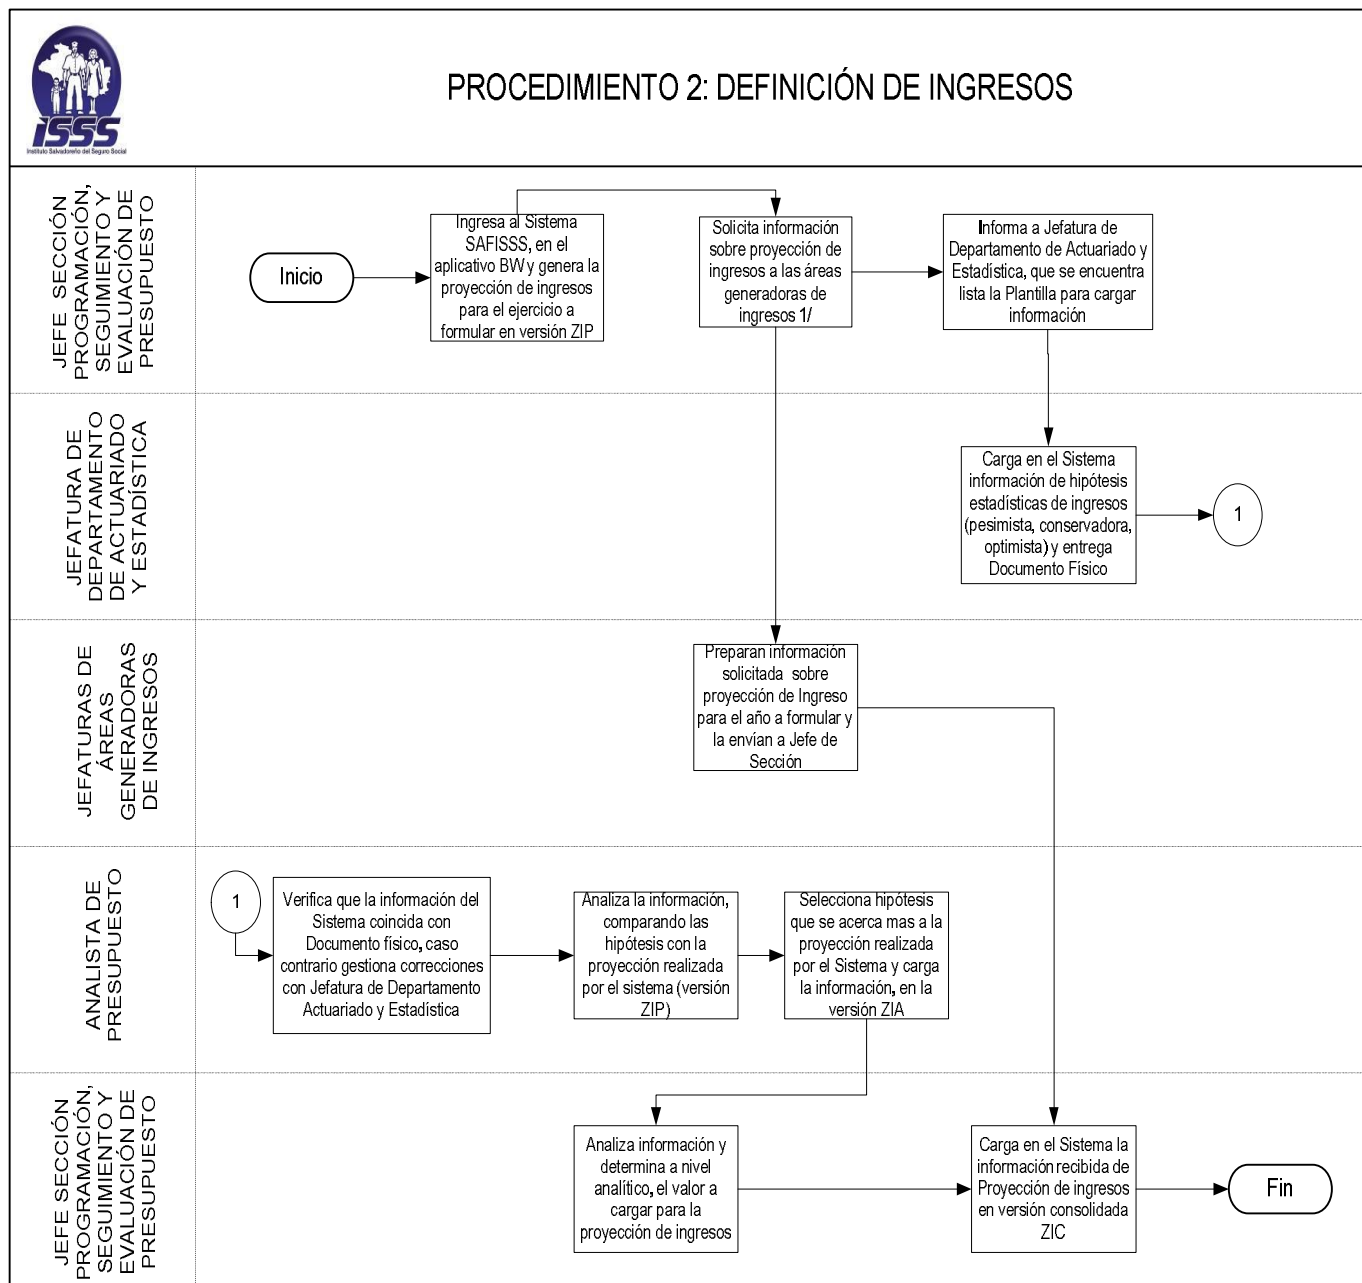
ISSS
Instituto Salvadoreño del Seguro Social

PROCEDIMIENTO 2: DEFINICIÓN DE INGRESOS

JEFE SECCIÓN PROGRAMACIÓN, SEGUIMIENTO Y EVALUACIÓN DE PRESUPUESTO

Inicio

Ingresa al Sistema SAFISSS, en el aplicativo BW y genera la proyección de ingresos para el ejercicio a formular en versión ZIP

Solicita información sobre proyección de ingresos a las áreas generadoras de ingresos 1/

Informa a Jefatura de Departamento de Actuariado y Estadística, que se encuentra lista la Plantilla para cargar información

JEFATURA DE DEPARTAMENTO DE ACTUARIADO Y ESTADÍSTICA

Carga en el Sistema información de hipótesis estadísticas de ingresos (pesimista, conservadora, optimista) y entrega Documento Físico

1

JEFATURAS DE ÁREAS GENERADORAS DE INGRESOS

Preparan información solicitada sobre proyección de Ingreso para el año a formular y la envían a Jefe de Sección

ANALISTA DE PRESUPUESTO

1

Verifica que la información del Sistema coincida con Documento físico, caso contrario gestiona correcciones con Jefatura de Departamento Actuariado y Estadística

Analiza la información, comparando las hipótesis con la proyección realizada por el sistema (versión ZIP)

Selecciona hipótesis que se acerca mas a la proyección realizada por el Sistema y carga la información, en la versión ZIA

JEFE SECCIÓN PROGRAMACIÓN, SEGUIMIENTO Y EVALUACIÓN DE PRESUPUESTO

Analiza información y determina a nivel analítico, el valor a cargar para la proyección de ingresos

Carga en el Sistema la información recibida de Proyección de ingresos en versión consolidada ZIC

Fin